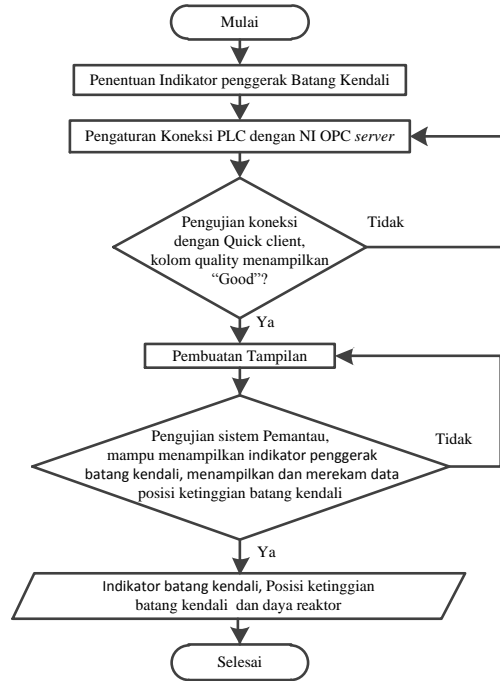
Mulai

Penentuan Indikator penggerak Batang Kendali

Pengaturan Koneksi PLC dengan NI OPC *server*

Pengujian koneksi dengan Quick client, kolom quality menampilkan "Good"?

Tidak

Ya

Pembuatan Tampilan

Pengujian sistem Pemantau, mampu menampilkan indikator penggerak batang kendali, menampilkan dan merekam data posisi ketinggian batang kendali

Tidak

Ya

Indikator batang kendali, Posisi ketinggian batang kendali dan daya reaktor

Selesai